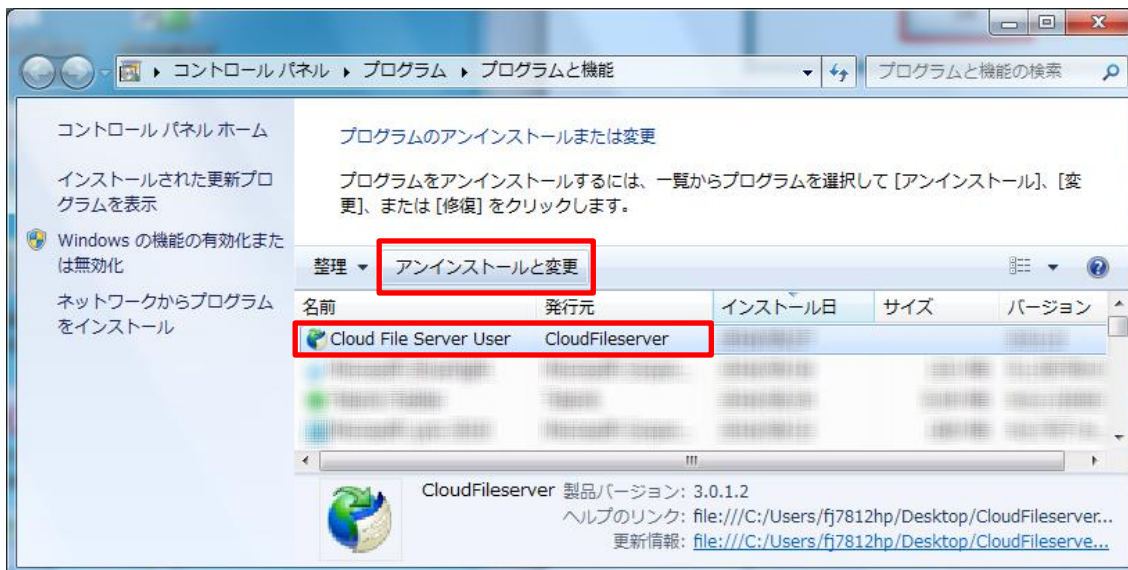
▸ コントロール パネル ▸ プログラム ▸ プログラムと機能

プログラムと機能の検索

コントロール パネル ホーム

インストールされた更新プログラムを表示

Windows の機能の有効化または無効化

ネットワークからプログラムをインストール

プログラムのアンインストールまたは変更

プログラムをアンインストールするには、一覧からプログラムを選択して [アンインストール]、[変更]、または [修復] をクリックします。

整理 ▾ アンインストールと変更

| 名前 | 発行元 | インストール日 | サイズ | バージョン |
|---|---|---|---|---|
| Cloud File Server User | CloudFileserver | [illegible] | | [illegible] |
| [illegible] | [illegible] | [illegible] | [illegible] | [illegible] |
| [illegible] | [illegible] | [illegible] | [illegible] | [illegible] |
| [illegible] | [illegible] | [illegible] | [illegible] | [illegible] |

III

CloudFileserver 製品バージョン: 3.0.1.2
ヘルプのリンク: file:///C:/Users/fj7812hp/Desktop/CloudFileserver...
更新情報: file:///C:/Users/fj7812hp/Desktop/CloudFileserve...